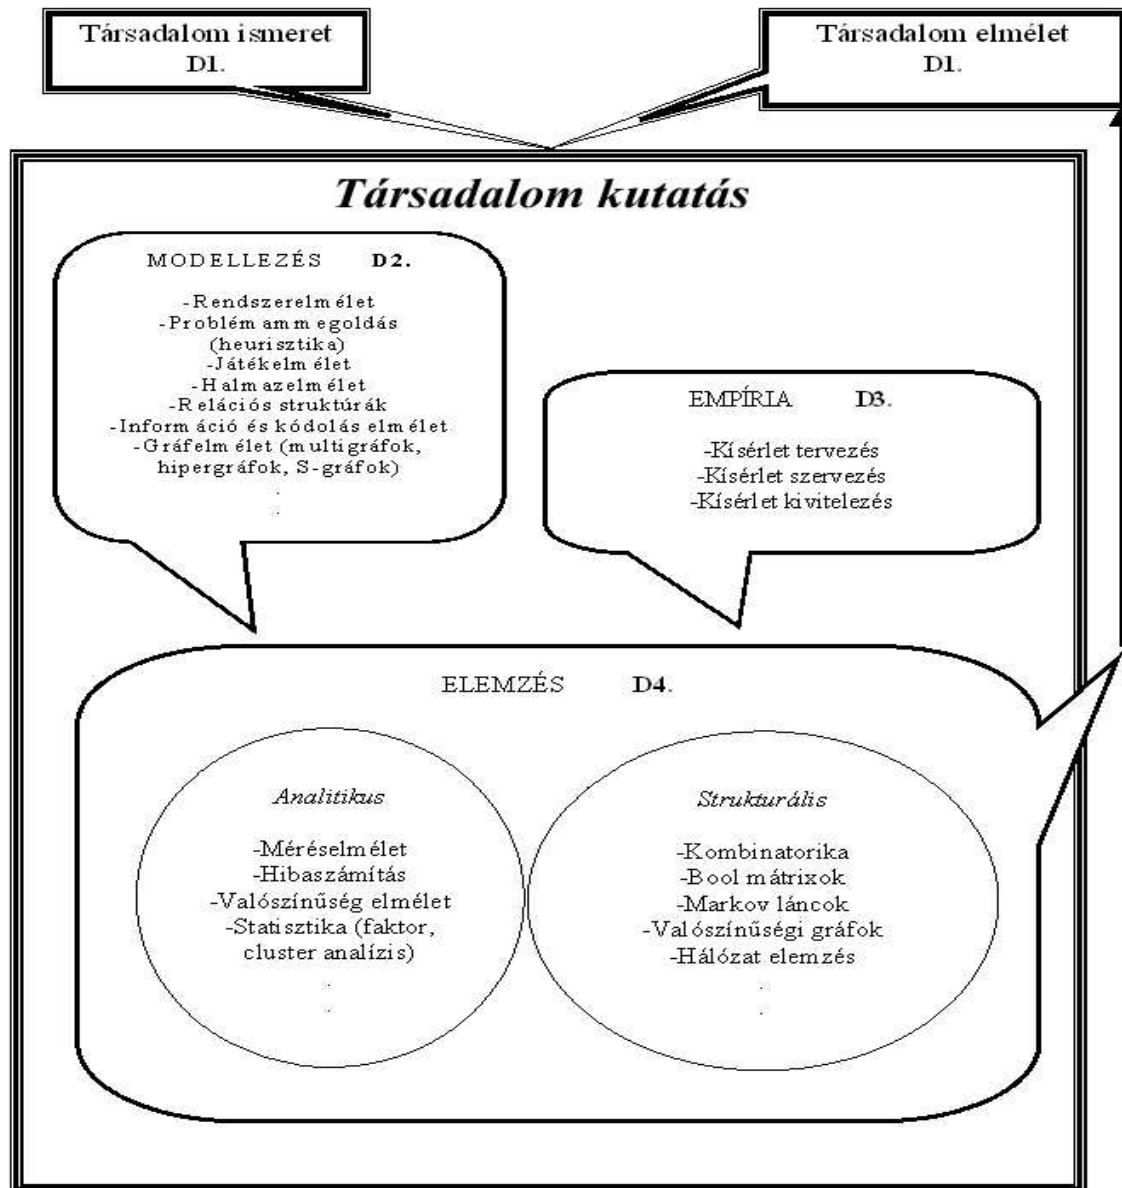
Társadalom ismeret
D1.

Társadalom elmélet
D1.

Társadalom kutatás

MODELLEZÉS D2.

-Rendszerelmélet
-Problémammegoldás (heurisztika)
-Játékelmélet
-Halmazelmélet
-Relációs struktúrák
-Információ és kódolás elmélet
-Gráfelmélet (multigráfok, hipergráfok, S-gráfok)
.
.

EMPÍRIA D3.

-Kísérlet tervezés
-Kísérlet szervezés
-Kísérlet kivitelezés

ELEMZÉS D4.

Analitikus

-Méréselmélet
-Hibaszámítás
-Valószínűség elmélet
-Statisztika (faktor, cluster analízis)
.
.

Strukturális

-Kombinatorika
-Bool mátrixok
-Markov láncok
-Valószínűségi gráfok
-Hálózat elemzés
.
.